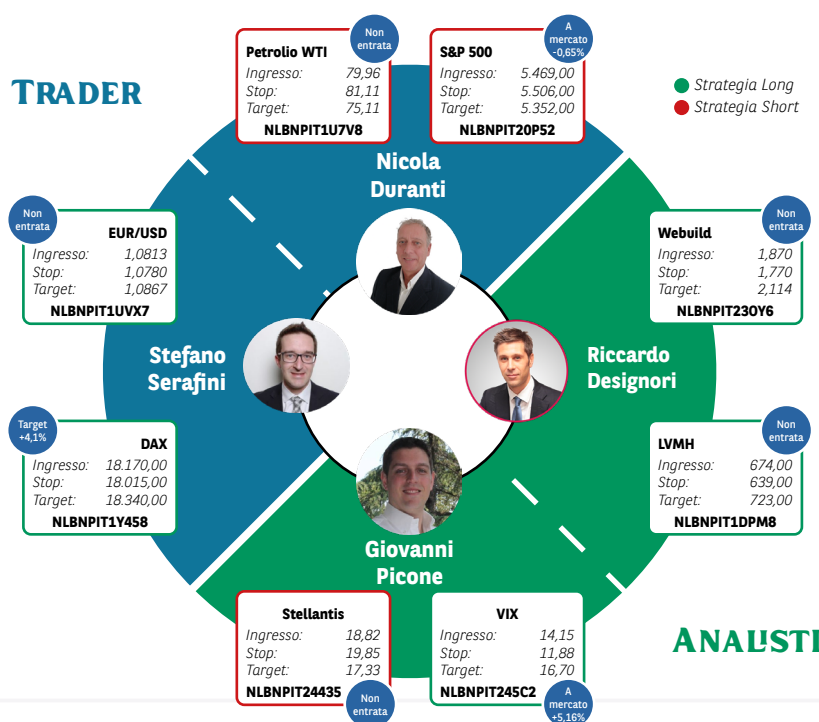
TRADER

Strategia Long
Strategia Short

Non entrata
Petrolio WTI
Ingresso: 79,96
Stop: 81,11
Target: 75,11
NLBNPIT1U7V8

A mercato -0,65%
S&P 500
Ingresso: 5.469,00
Stop: 5.506,00
Target: 5.352,00
NLBNPIT20P52

Nicola Duranti

Non entrata
EUR/USD
Ingresso: 1,0813
Stop: 1,0780
Target: 1,0867
NLBNPIT1UVX7

Non entrata
Webuild
Ingresso: 1,870
Stop: 1,770
Target: 2,114
NLBNPIT23OY6

Stefano Serafini

Riccardo Designori

Target +4,1%
DAX
Ingresso: 18.170,00
Stop: 18.015,00
Target: 18.340,00
NLBNPIT1Y458

Non entrata
LVMH
Ingresso: 674,00
Stop: 639,00
Target: 723,00
NLBNPIT1DPM8

Giovanni Picone

Stellantis
Ingresso: 18,82
Stop: 19,85
Target: 17,33
NLBNPIT24435
Non entrata

VIX
Ingresso: 14,15
Stop: 11,88
Target: 16,70
NLBNPIT245C2
A mercato +5,16%

ANALISTI